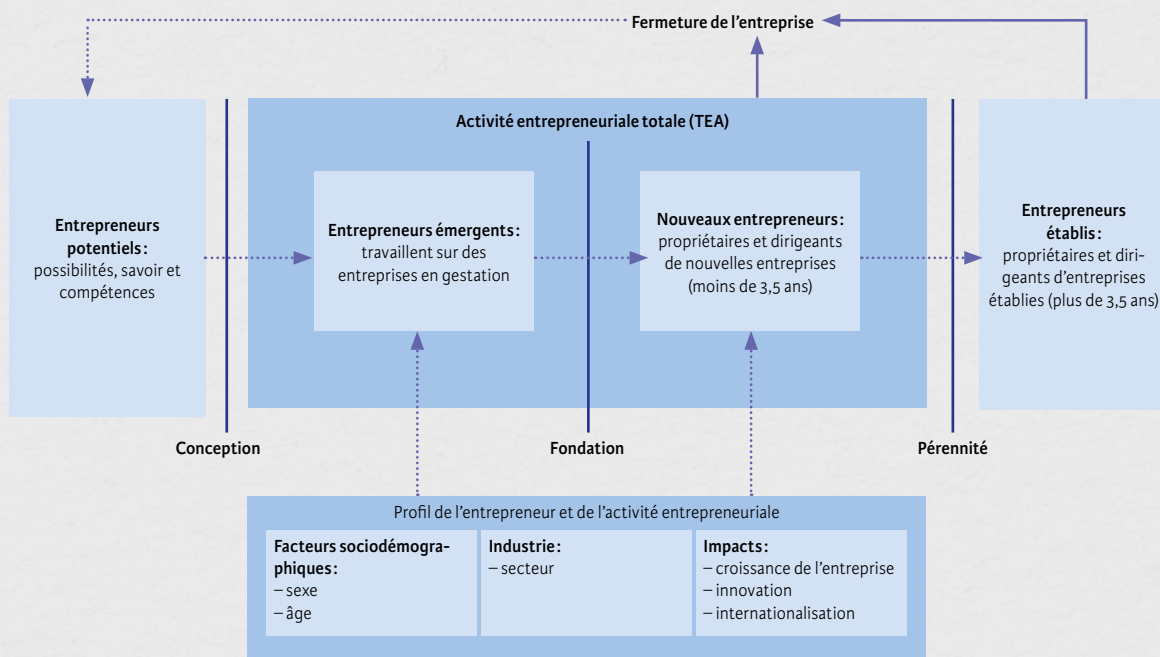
Fermeture de l'entreprise

Entrepreneurs potentiels: possibilités, savoir et compétences

Activité entrepreneuriale totale (TEA)

Entrepreneurs émergents: travaillent sur des entreprises en gestation

Nouveaux entrepreneurs: propriétaires et dirigeants de nouvelles entreprises (moins de 3,5 ans)

Entrepreneurs établis: propriétaires et dirigeants d'entreprises établies (plus de 3,5 ans)

Conception

Fondation

Pérennité

Profil de l'entrepreneur et de l'activité entrepreneuriale

| Facteurs sociodémographiques: – sexe – âge | Industrie: – secteur | Impacts: – croissance de l'entreprise – innovation – internationalisation |
|---|---|---|